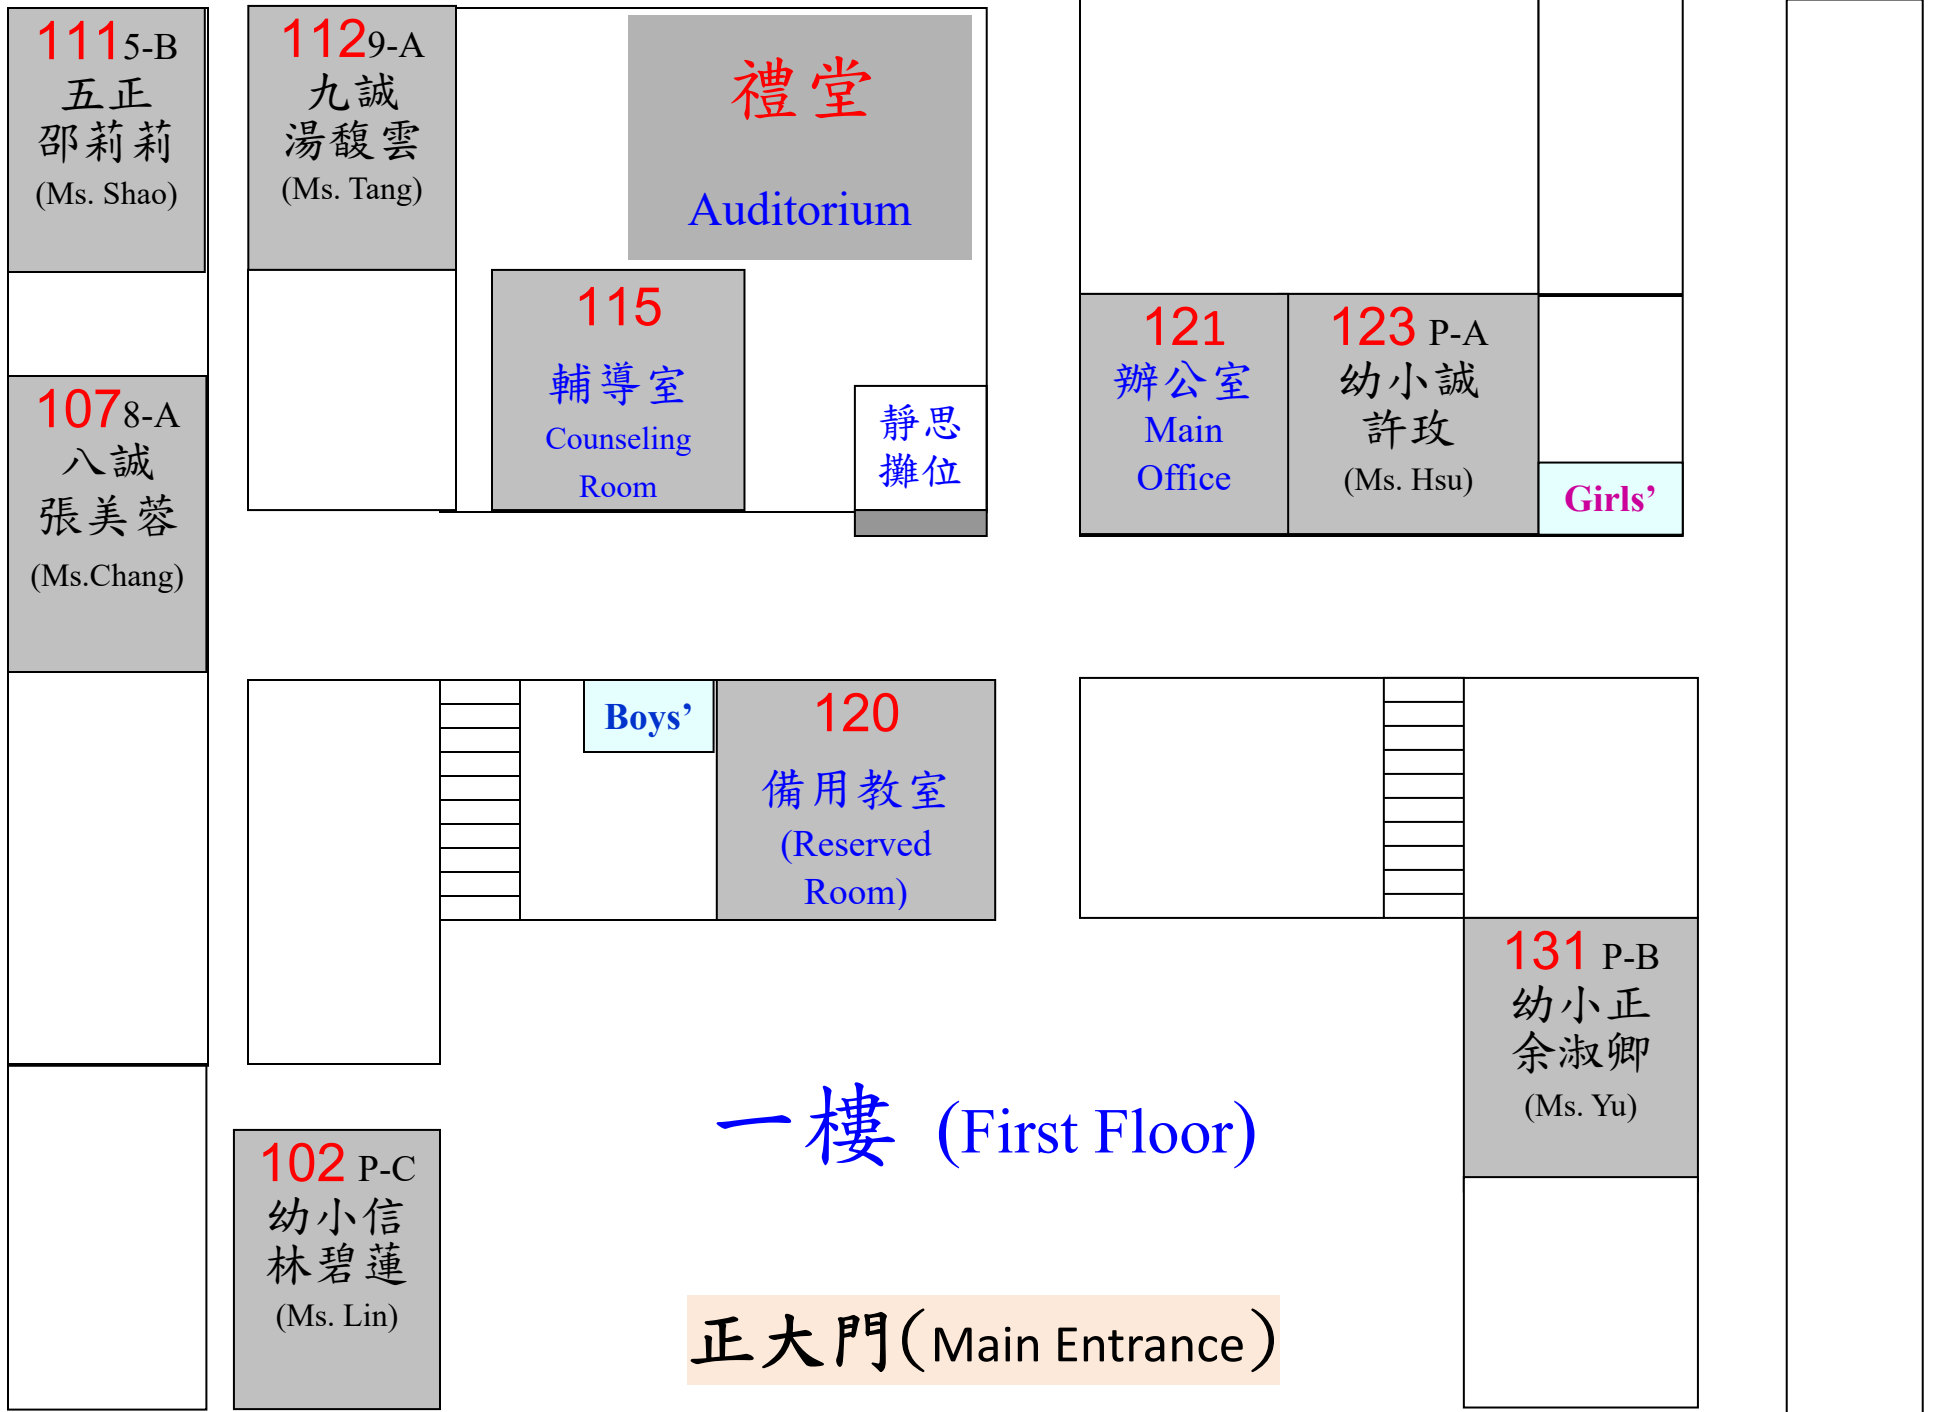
1115-B
五正
邵莉莉
(Ms. Shao)

1129-A
九誠
湯馥雲
(Ms. Tang)

禮堂
Auditorium

115
輔導室
Counseling Room

靜思
攤位

121
辦公室
Main Office

123 P-A
幼小誠
許玫
(Ms. Hsu)

Girls'

1078-A
八誠
張美蓉
(Ms.Chang)

Boys'

120
備用教室
(Reserved Room)

131 P-B
幼小正
余淑卿
(Ms. Yu)

一樓 (First Floor)

102 P-C
幼小信
林碧蓮
(Ms. Lin)

正大門(Main Entrance)